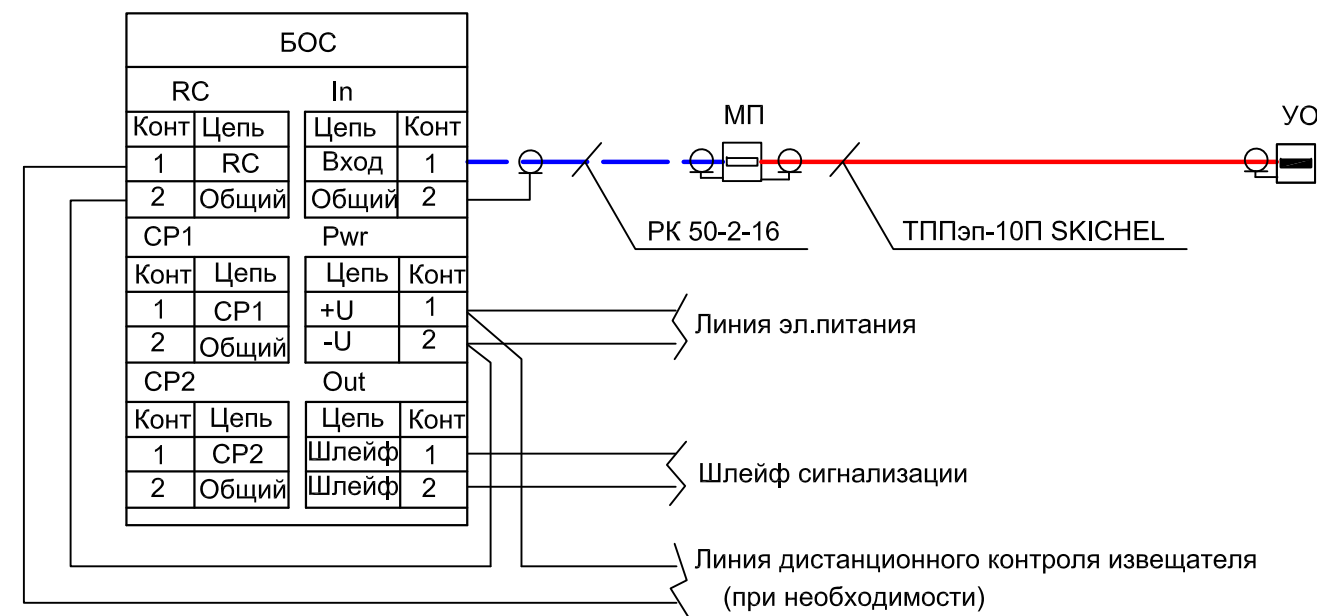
БОС

RC

| Конт | Цепь |
|---|---|
| 1 | RC |
| 2 | Общий |

In

| Цепь | Конт |
|---|---|
| Вход | 1 |
| Общий | 2 |

CP1

| Конт | Цепь |
|---|---|
| 1 | CP1 |
| 2 | Общий |

Pwr

| Цепь | Конт |
|---|---|
| +U | 1 |
| -U | 2 |

CP2

| Конт | Цепь |
|---|---|
| 1 | CP2 |
| 2 | Общий |

Out

| Цепь | Конт |
|---|---|
| Шлейф | 1 |
| Шлейф | 2 |

МП

УО

РК 50-2-16

ТППэп-10П SKICHEL

Линия эл.питания

Шлейф сигнализации

Линия дистанционного контроля извещателя (при необходимости)